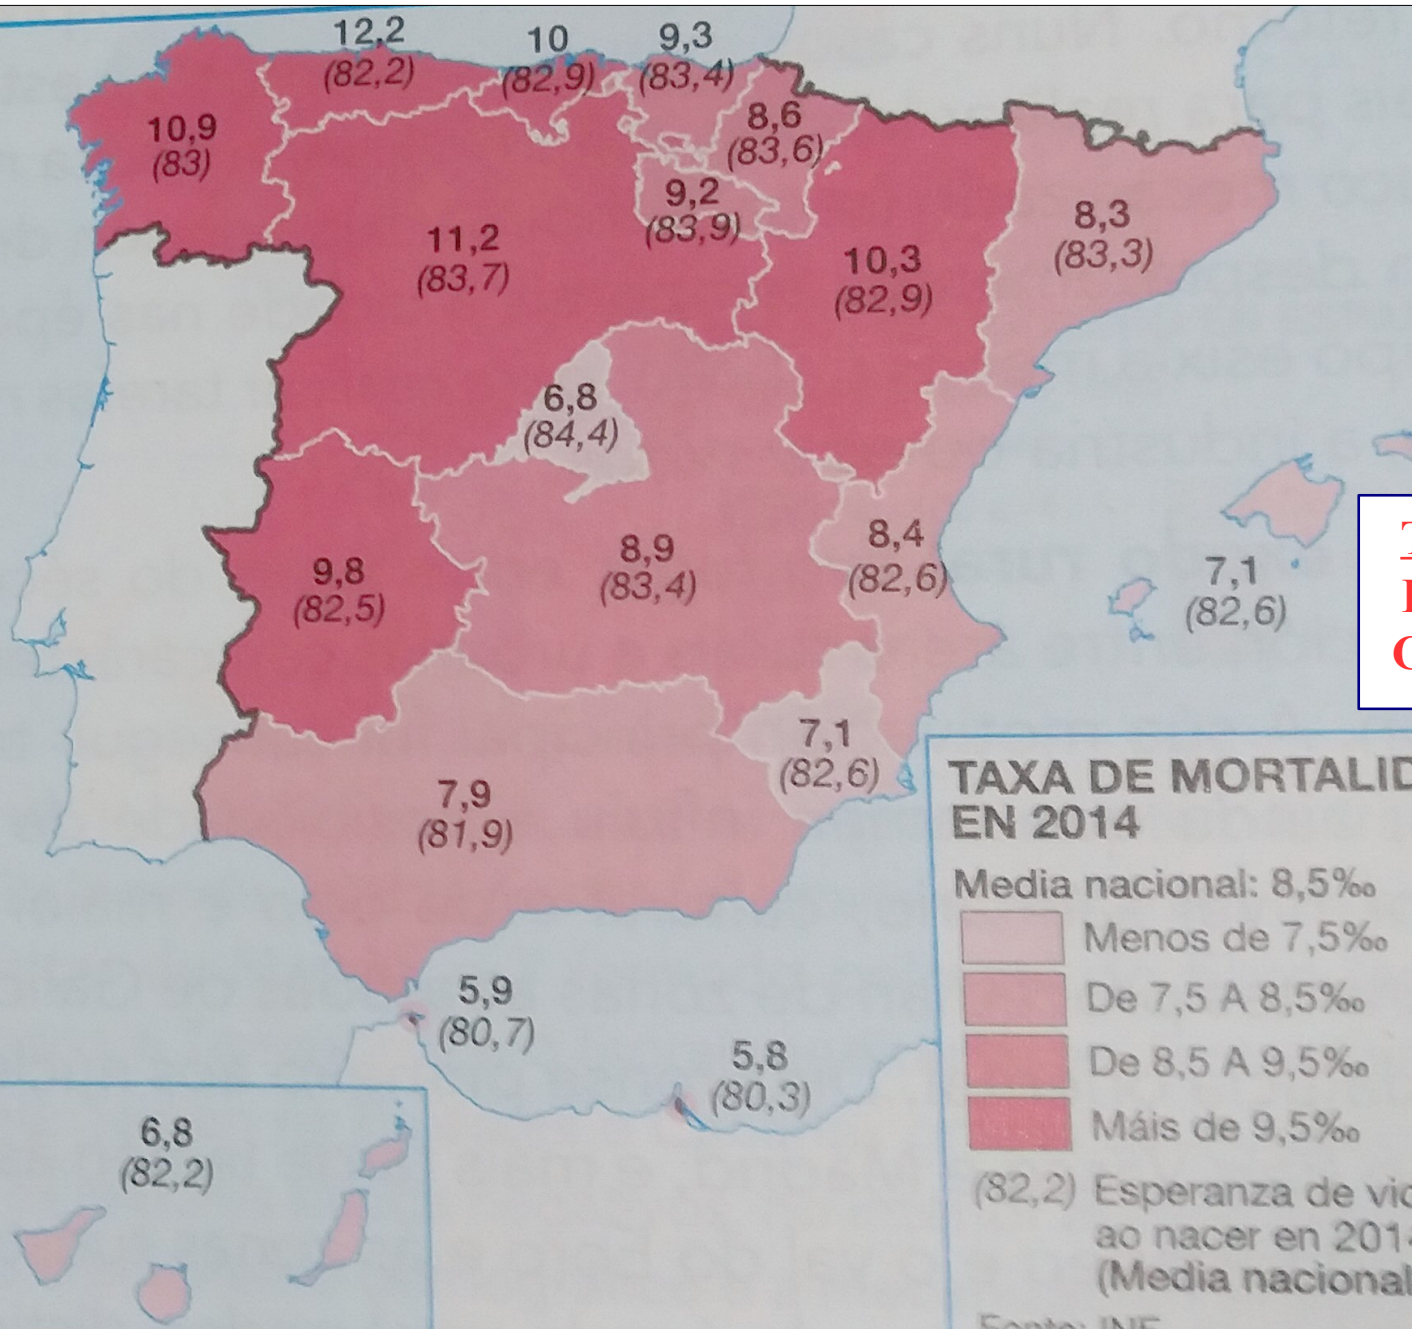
12,2
(82,2)
10
(82,9)
9,3
(83,4)
10,9
(83)
8,6
(83,6)
9,2
(83,9)
11,2
(83,7)
8,3
(83,3)
10,3
(82,9)
6,8
(84,4)
8,4
(82,6)
7,1
(82,6)
9,8
(82,5)
8,9
(83,4)
7,1
(82,6)
7,9
(81,9)
5,9
(80,7)
5,8
(80,3)
6,8
(82,2)

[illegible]
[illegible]
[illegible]

TAXA DE MORTALID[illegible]
EN 2014
Media nacional: 8,5‰
Menos de 7,5‰
De 7,5 A 8,5‰
De 8,5 A 9,5‰
Máis de 9,5‰
(82,2) Esperanza de vi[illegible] ao nacer en 201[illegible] (Media nacional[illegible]
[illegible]